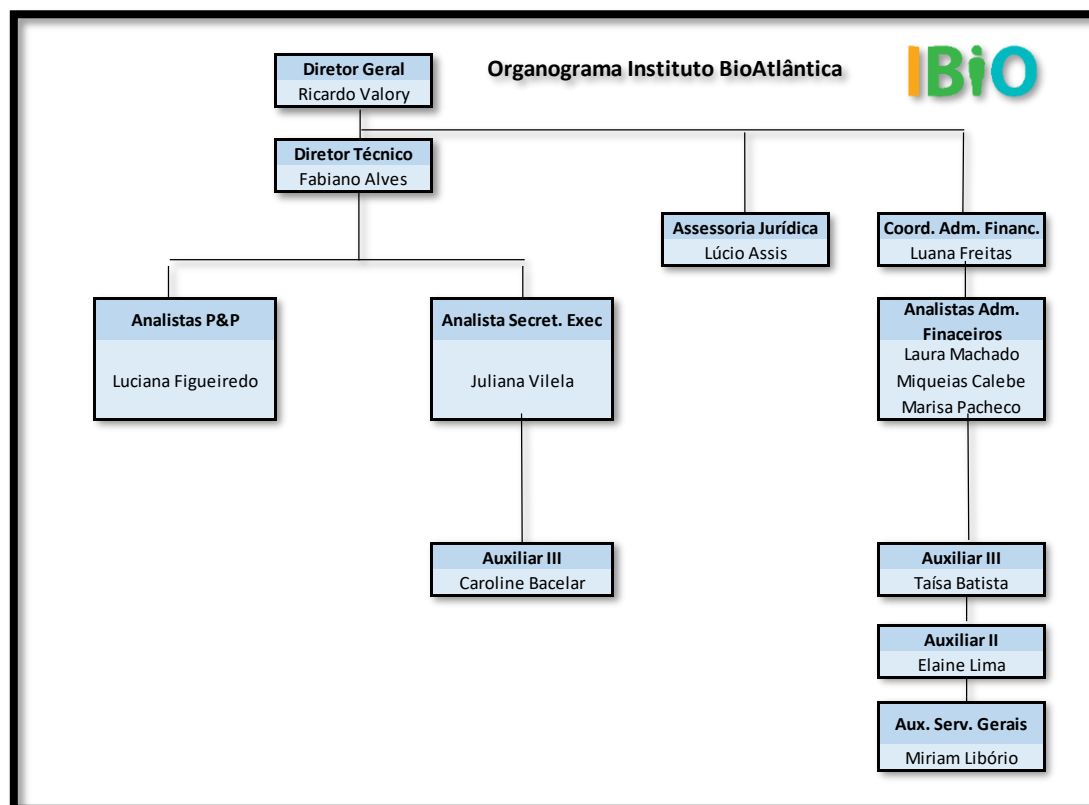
Diretor Geral
Ricardo Valory

Organograma Instituto BioAtlântica

IBiO

Diretor Técnico
Fabiano Alves

Assessoria Jurídica
Lúcio Assis

Coord. Adm. Financ.
Luana Freitas

Analistas P&P
Luciana Figueiredo

Analista Secret. Exec
Juliana Vilela

Analistas Adm. Finaceiros
Laura Machado
Miqueias Calebe
Marisa Pacheco

Auxiliar III
Caroline Bacelar

Auxiliar III
Taísa Batista

Auxiliar II
Elaine Lima

Aux. Serv. Gerais
Miriam Libório